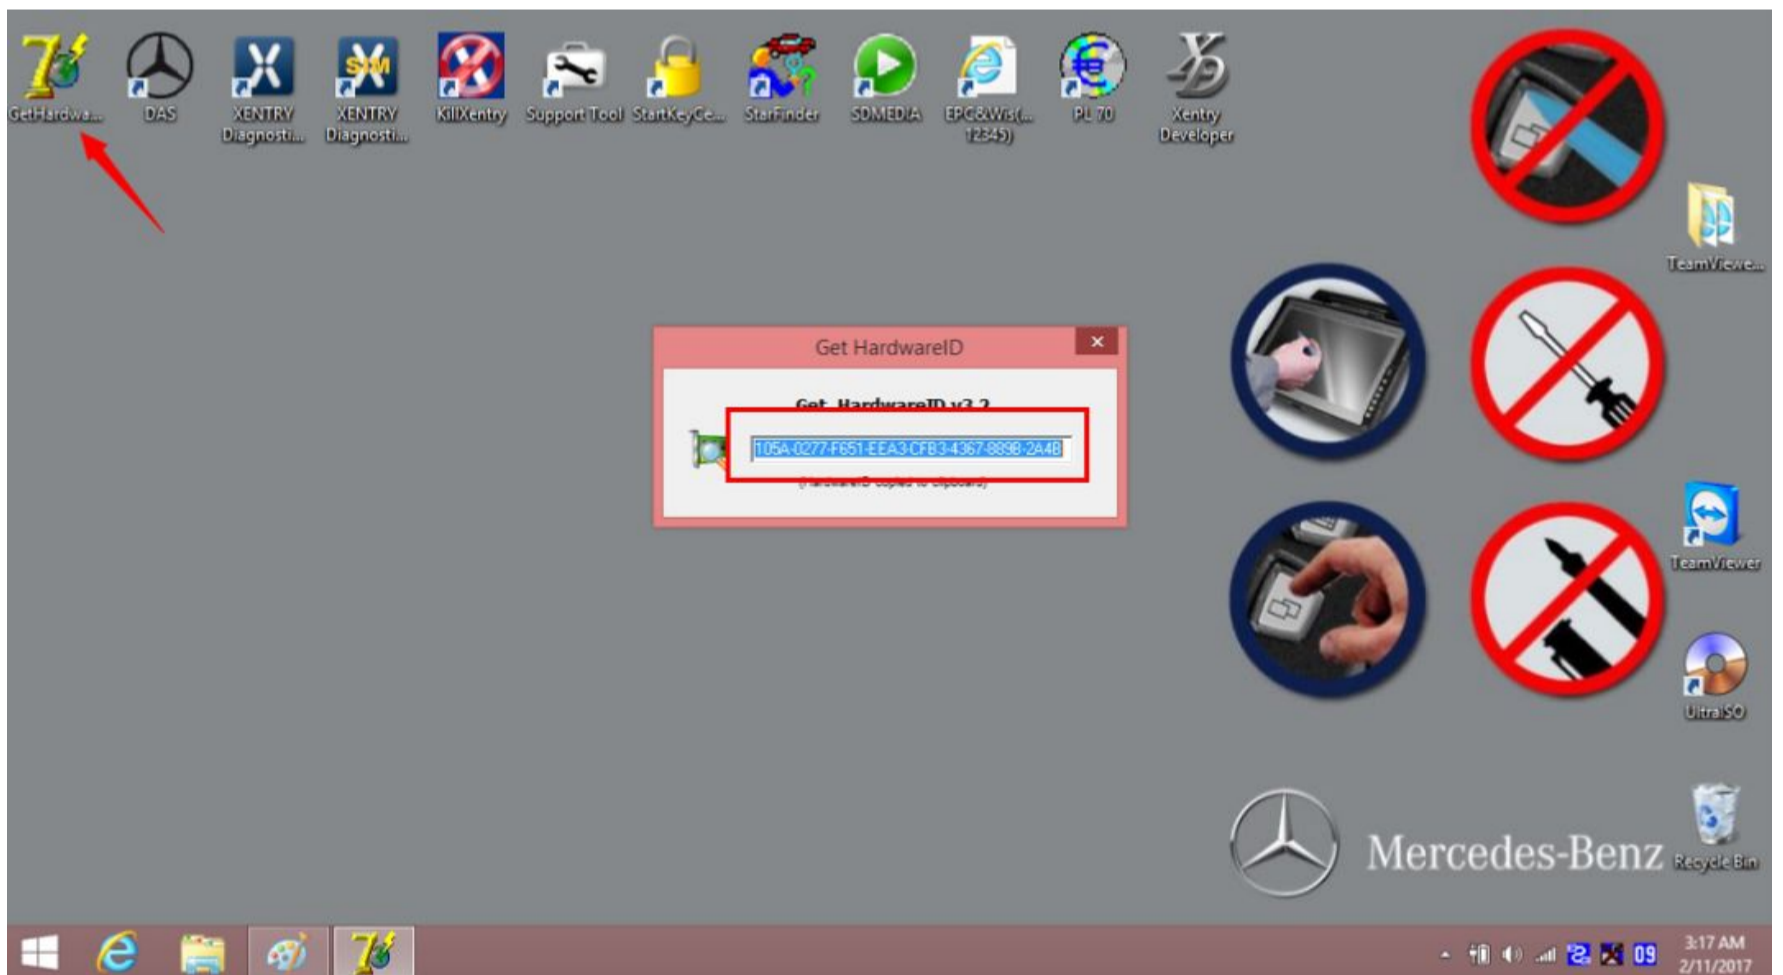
GetHardwa...

DAS

XENTRY Diagnosti...

XENTRY Diagnosti...

KillXentry

Support Tool

StartKeyGe...

StarFinder

SDMEDIA

EPC&WIS(... 12345)

PL 70

Xentry Developer

TeamViewe...

Get HardwareID

×

Get HardwareID v3.2

105A-0277-F651-EEA3-CFB3-4367-8898-2A4B

(HardwareID copied to clipboard)

TeamViewer

UltraISO

Mercedes-Benz

Recycle Bin

3:17 AM
2/11/2017